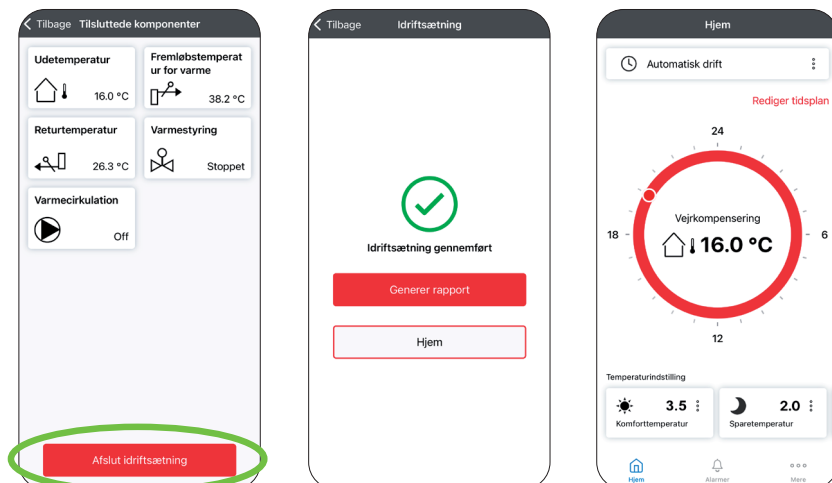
Tilbage Tilsluttede komponenter

Udetemperatur
16.0 °C

Fremløbstemperatur for varme
38.2 °C

Returtemperatur
26.3 °C

Varmestyring
Stoppet

Varmecirkulation
Off

Afslut idriftsætning

Tilbage Idriftsætning

Idriftsætning gennemført

Generer rapport

Hjem

Hjem

Automatisk drift

Rediger tidsplan

24
18
6
12

Vejrkompensering
16.0 °C

Temperaturindstilling

3.5
Komforttemperatur

2.0
Sparetemperatur

Hjem
Alarmer
Mere